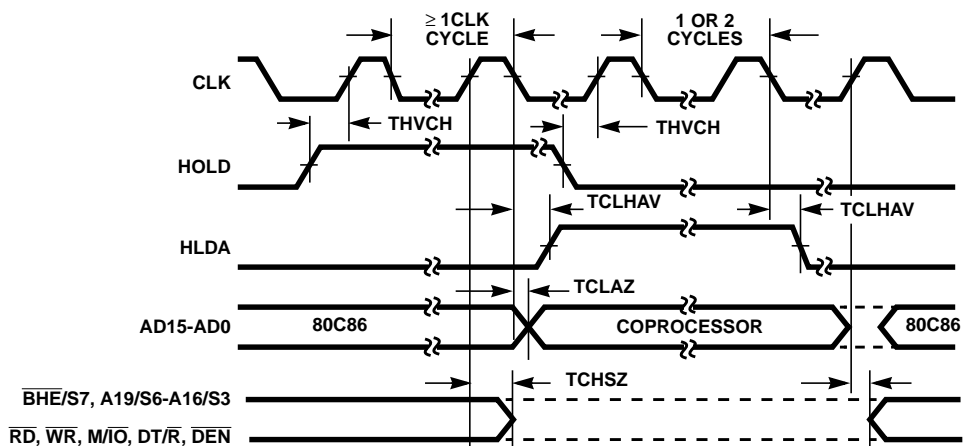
$\geq$ 1CLK CYCLE

1 OR 2 CYCLES

CLK

THVCH

THVCH

HOLD

TCLHAV

TCLHAV

HLDA

TCLAZ

AD15-AD0

80C86

COPROCESSOR

80C86

TCHSZ

$\overline{BHE}$/S7, A19/S6-A16/S3

$\overline{RD}$, $\overline{WR}$, M/$\overline{IO}$, DT/$\overline{R}$, $\overline{DEN}$